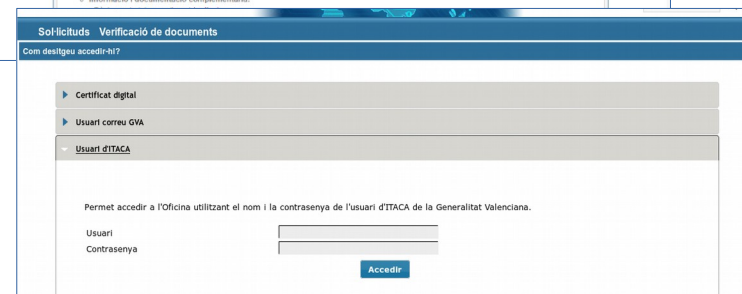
Sol·licituds Verificació de documents

Com desitgeu accedir-hi?

Certificat digital

Usuari correu GVA

Usuari d'ITACA

Permet accedir a l'Oficina utilitzant el nom i la contrasenya de l'usuari d'ITACA de la Generalitat Valenciana.

Usuari

Contrasenya

Accedir